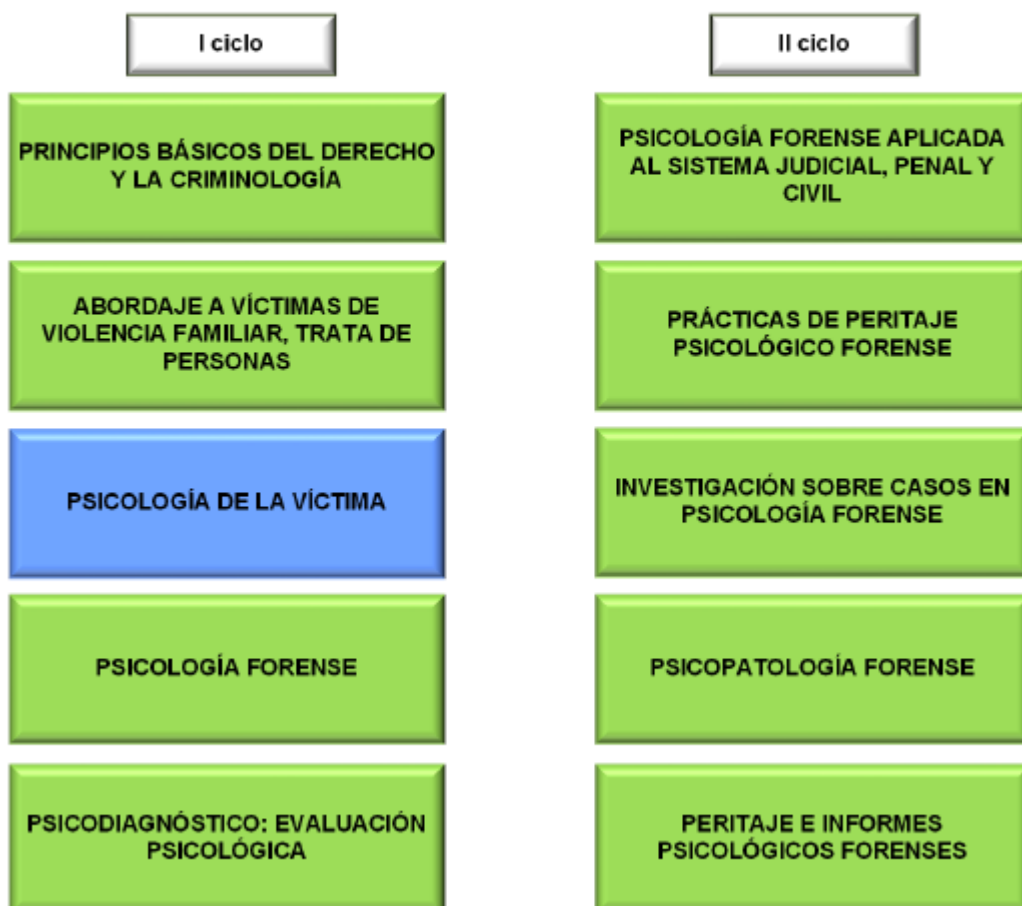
I ciclo

PRINCIPIOS BÁSICOS DEL DERECHO Y LA CRIMINOLOGÍA

ABORDAJE A VÍCTIMAS DE VIOLENCIA FAMILIAR, TRATA DE PERSONAS

PSICOLOGÍA DE LA VÍCTIMA

PSICOLOGÍA FORENSE

PSICODIAGNÓSTICO: EVALUACIÓN PSICOLÓGICA

II ciclo

PSICOLOGÍA FORENSE APLICADA AL SISTEMA JUDICIAL, PENAL Y CIVIL

PRÁCTICAS DE PERITAJE PSICOLÓGICO FORENSE

INVESTIGACIÓN SOBRE CASOS EN PSICOLOGÍA FORENSE

PSICOPATOLOGÍA FORENSE

PERITAJE E INFORMES PSICOLÓGICOS FORENSES